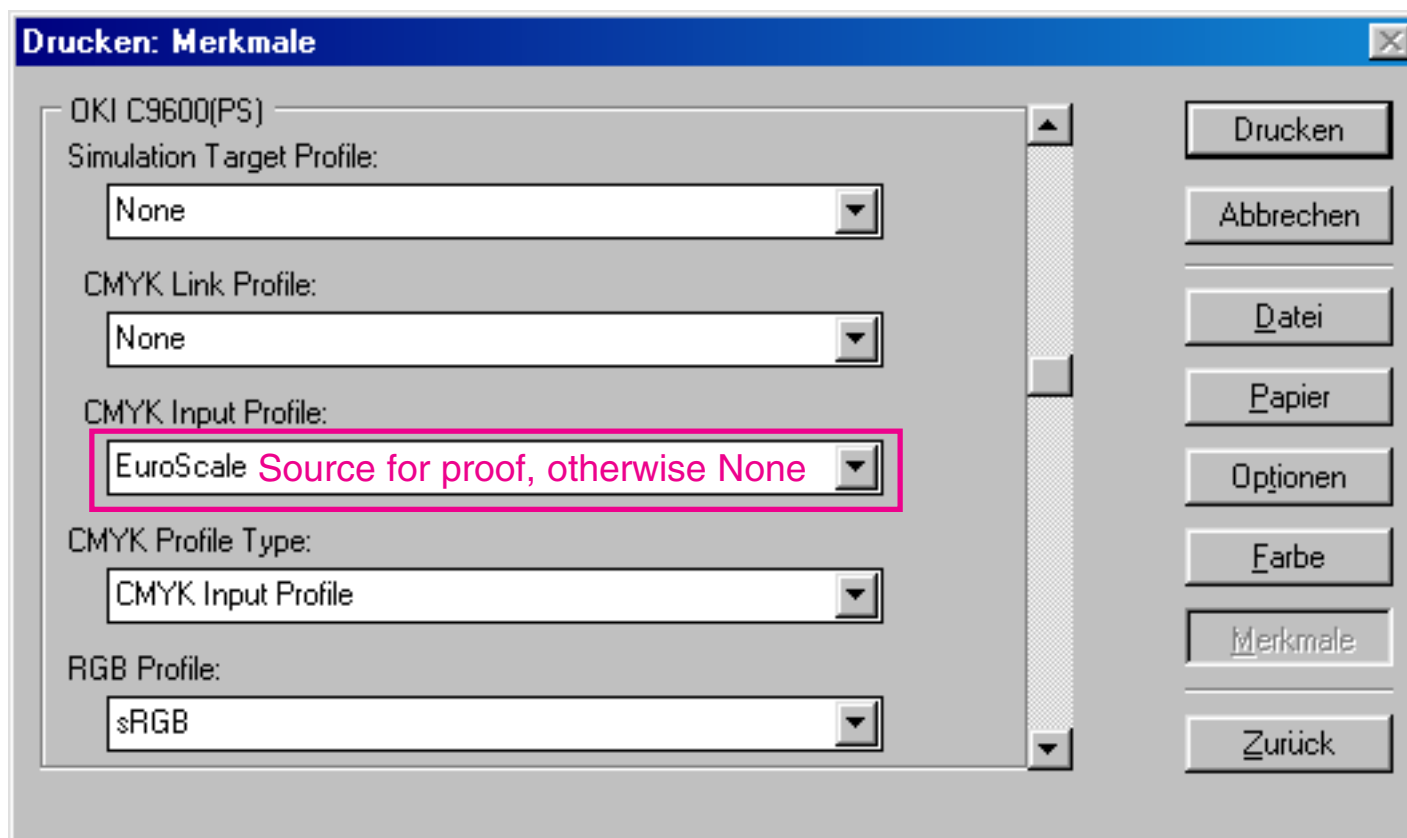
Drucken: Merkmale

OKI C9600(PS)

Simulation Target Profile:

None

CMYK Link Profile:

None

CMYK Input Profile:

EuroScale Source for proof, otherwise None

CMYK Profile Type:

CMYK Input Profile

RGB Profile:

sRGB

Drucken

Abbrechen

Datei

Papier

Optionen

Farbe

Merkmale

Zurück